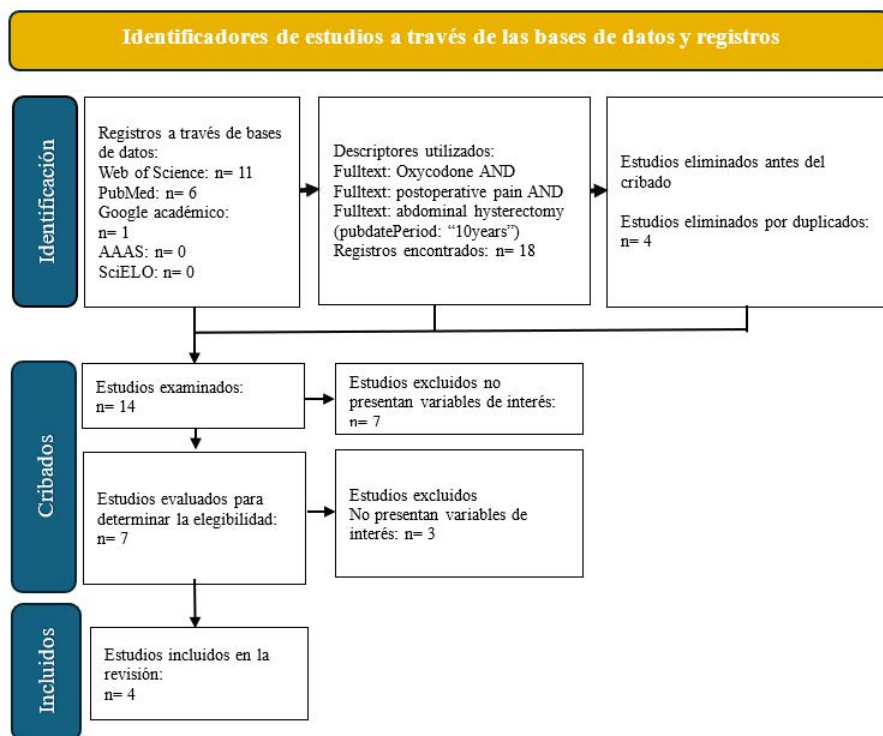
Identificadores de estudios a través de las bases de datos y registros

Identificación

Registros a través de bases de datos:
Web of Science: n= 11
PubMed: n= 6
Google académico: n= 1
AAAS: n= 0
SciELO: n= 0

Descriptores utilizados:
Fulltext: Oxycodone AND
Fulltext: postoperative pain AND
Fulltext: abdominal hysterectomy (pubdatePeriod: "10years")
Registros encontrados: n= 18

Estudios eliminados antes del cribado

Estudios eliminados por duplicados: n= 4

Cribados

Estudios examinados: n= 14

Estudios excluidos no presentan variables de interés: n= 7

Estudios evaluados para determinar la elegibilidad: n= 7

Estudios excluidos
No presentan variables de interés: n= 3

Incluidos

Estudios incluidos en la revisión:
n= 4